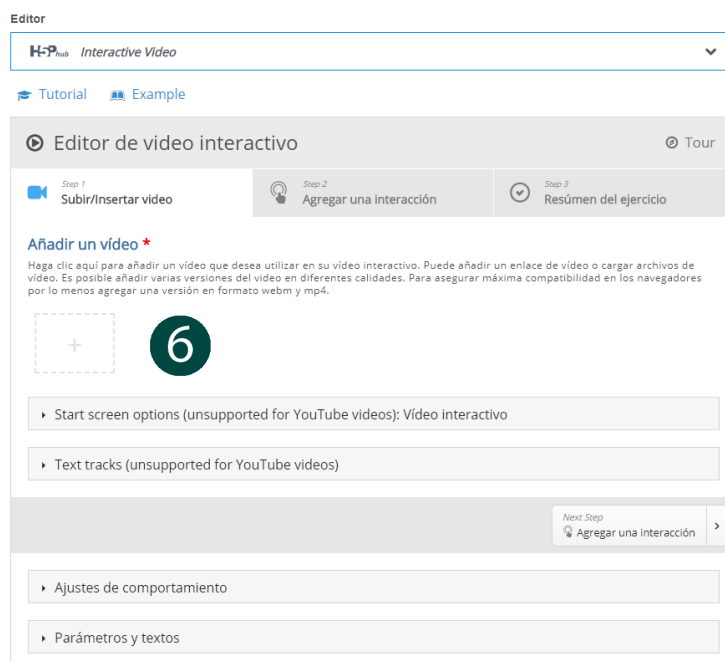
Editor

H5P hub Interactive Video

Tutorial Example

Editor de video interactivo

Tour

Step 1
Subir/Insertar video

Step 2
Agregar una interacción

Step 3
Resúmen del ejercicio

Añadir un vídeo *

Haga clic aquí para añadir un vídeo que desea utilizar en su vídeo interactivo. Puede añadir un enlace de vídeo o cargar archivos de vídeo. Es posible añadir varias versiones del video en diferentes calidades. Para asegurar máxima compatibilidad en los navegadores por lo menos agregar una versión en formato webm y mp4.

+

6

Start screen options (unsupported for YouTube videos): Vídeo interactivo

Text tracks (unsupported for YouTube videos)

Next Step
Agregar una interacción

Ajustes de comportamiento

Parámetros y textos